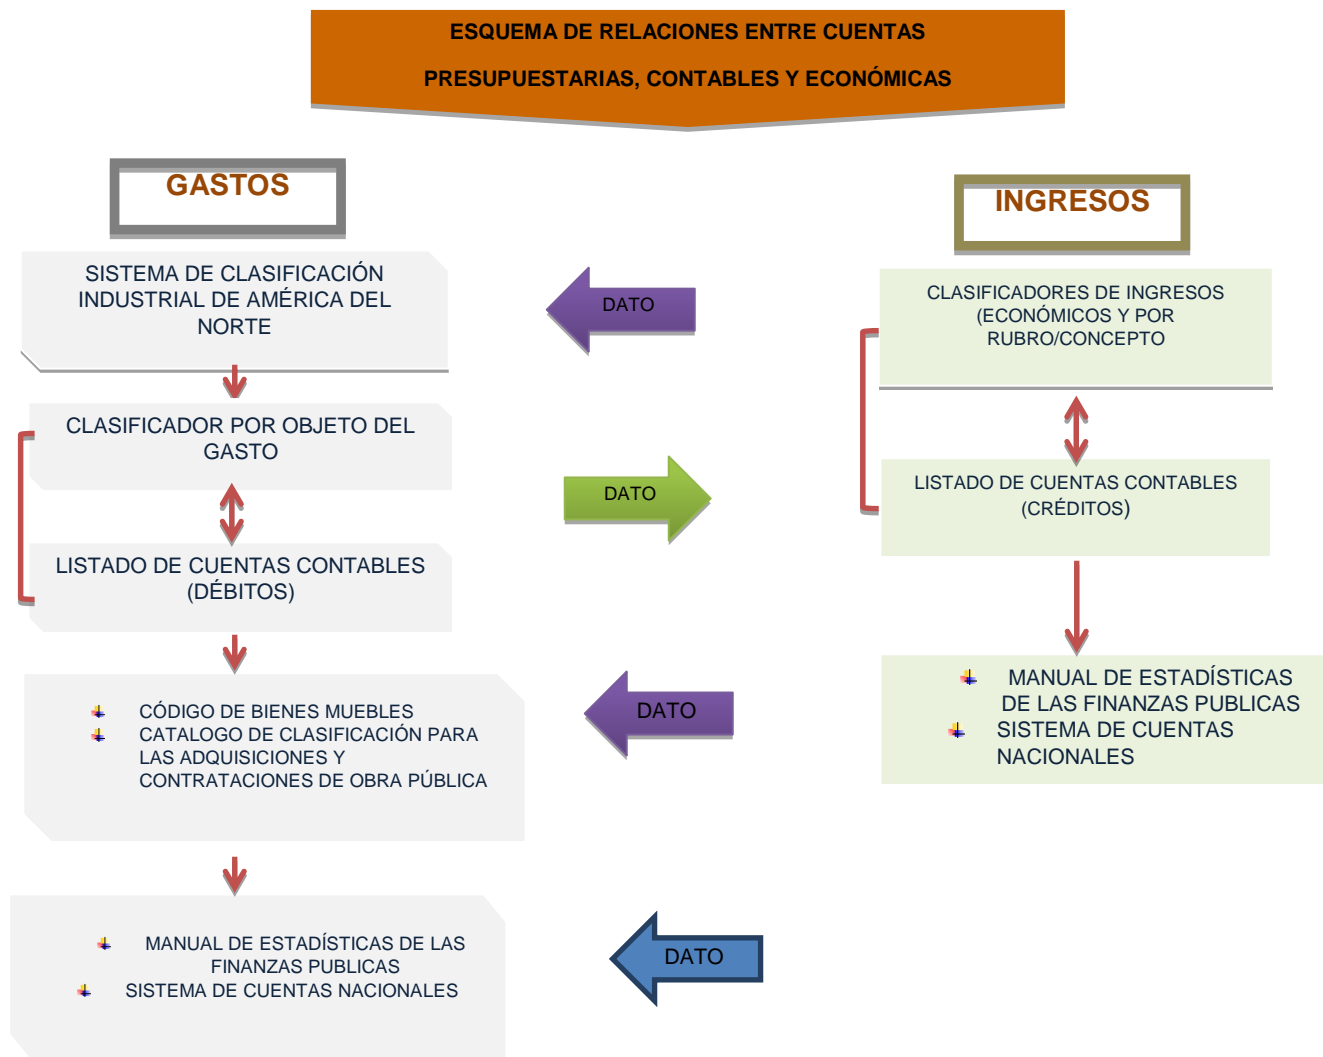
ESQUEMA DE RELACIONES ENTRE CUENTAS
PRESUPUESTARIAS, CONTABLES Y ECONÓMICAS

GASTOS

SISTEMA DE CLASIFICACIÓN INDUSTRIAL DE AMÉRICA DEL NORTE

CLASIFICADOR POR OBJETO DEL GASTO

LISTADO DE CUENTAS CONTABLES (DÉBITOS)

CÓDIGO DE BIENES MUEBLES
CATALOGO DE CLASIFICACIÓN PARA LAS ADQUISICIONES Y CONTRATACIONES DE OBRA PÚBLICA

MANUAL DE ESTADÍSTICAS DE LAS FINANZAS PUBLICAS
SISTEMA DE CUENTAS NACIONALES

DATO

DATO

DATO

DATO

INGRESOS

CLASIFICADORES DE INGRESOS (ECONÓMICOS Y POR RUBRO/CONCEPTO

LISTADO DE CUENTAS CONTABLES (CRÉDITOS)

MANUAL DE ESTADÍSTICAS DE LAS FINANZAS PUBLICAS
SISTEMA DE CUENTAS NACIONALES